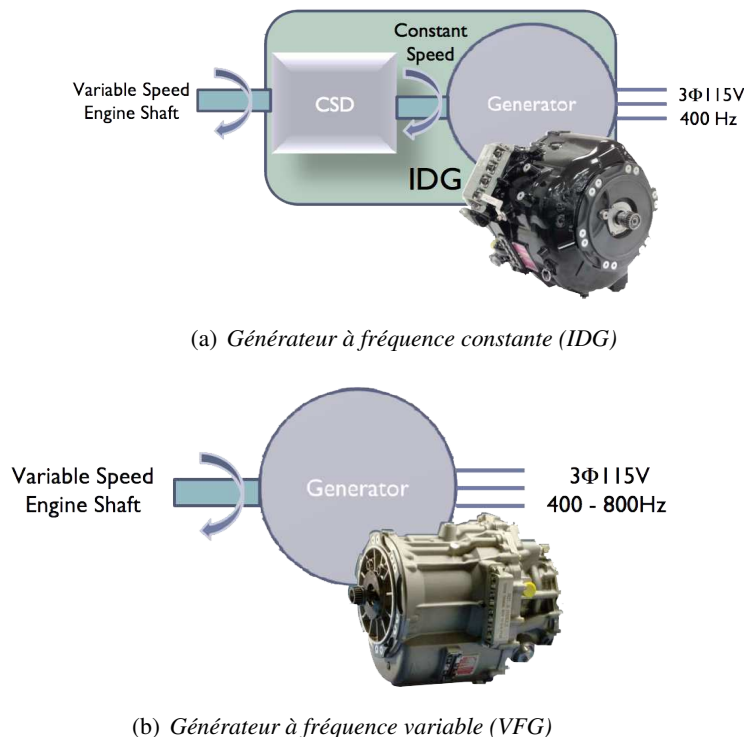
Variable Speed Engine Shaft

CSD

Constant Speed

Generator

$3\Phi115V$
400 Hz

IDG

(a) Générateur à fréquence constante (IDG)

Variable Speed Engine Shaft

Generator

$3\Phi115V$
400 - 800Hz

(b) Générateur à fréquence variable (VFG)